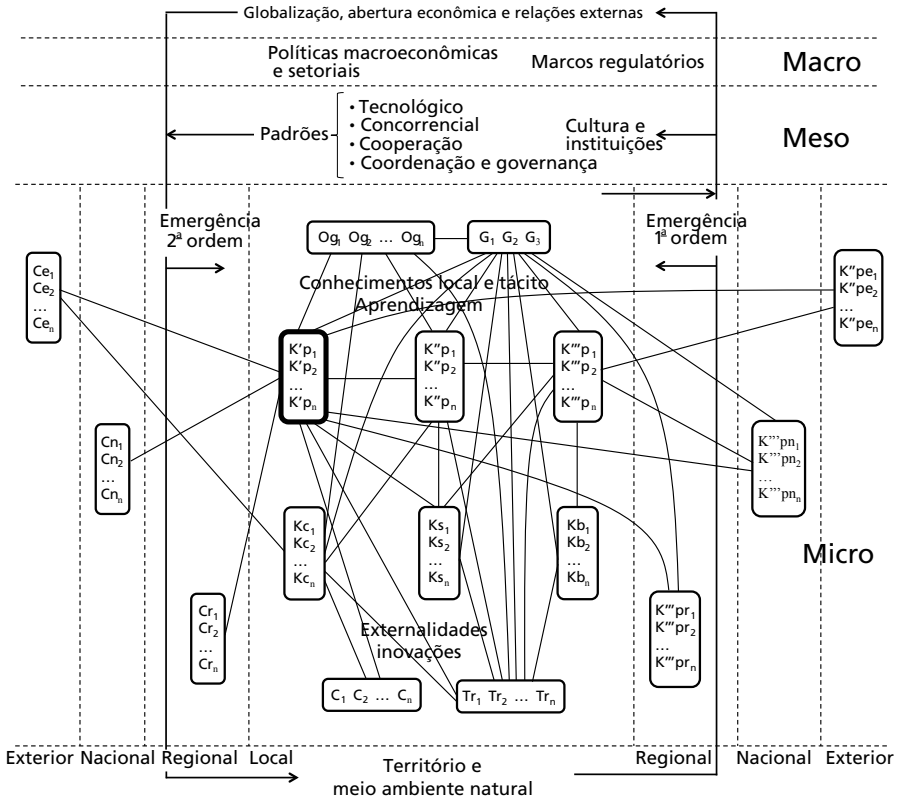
Globalização, abertura econômica e relações externas

Políticas macroeconômicas e setoriais

Marcos regulatórios

Macro

Padrões

• Tecnológico
• Concorrencial
• Cooperação
• Coordenação e governança

Cultura e instituições

Meso

Emergência 2ª ordem

Emergência 1ª ordem

$Og_1$ $Og_2$ ... $Og_n$

$G_1$ $G_2$ $G_3$

Conhecimentos local e tácito
Aprendizagem

$Ce_1$
$Ce_2$
...
$Ce_n$

$K''pe_1$
$K''pe_2$
...
$K''pe_n$

$K'p_1$
$K'p_2$
...
$K'p_n$

$K''p_1$
$K''p_2$
...
$K''p_n$

$K'''p_1$
$K'''p_2$
...
$K'''p_n$

$Cn_1$
$Cn_2$
...
$Cn_n$

$K'''pn_1$
$K'''pn_2$
...
$K'''pn_n$

$Kc_1$
$Kc_2$
...
$Kc_n$

$Ks_1$
$Ks_2$
...
$Ks_n$

$Kb_1$
$Kb_2$
...
$Kb_n$

Micro

$Cr_1$
$Cr_2$
...
$Cr_n$

$K'''pr_1$
$K'''pr_2$
...
$K'''pr_n$

Externalidades
inovações

$C_1$ $C_2$ ... $C_n$

$Tr_1$ $Tr_2$ ... $Tr_n$

Exterior Nacional Regional Local

Território e
meio ambiente natural

Regional Nacional Exterior